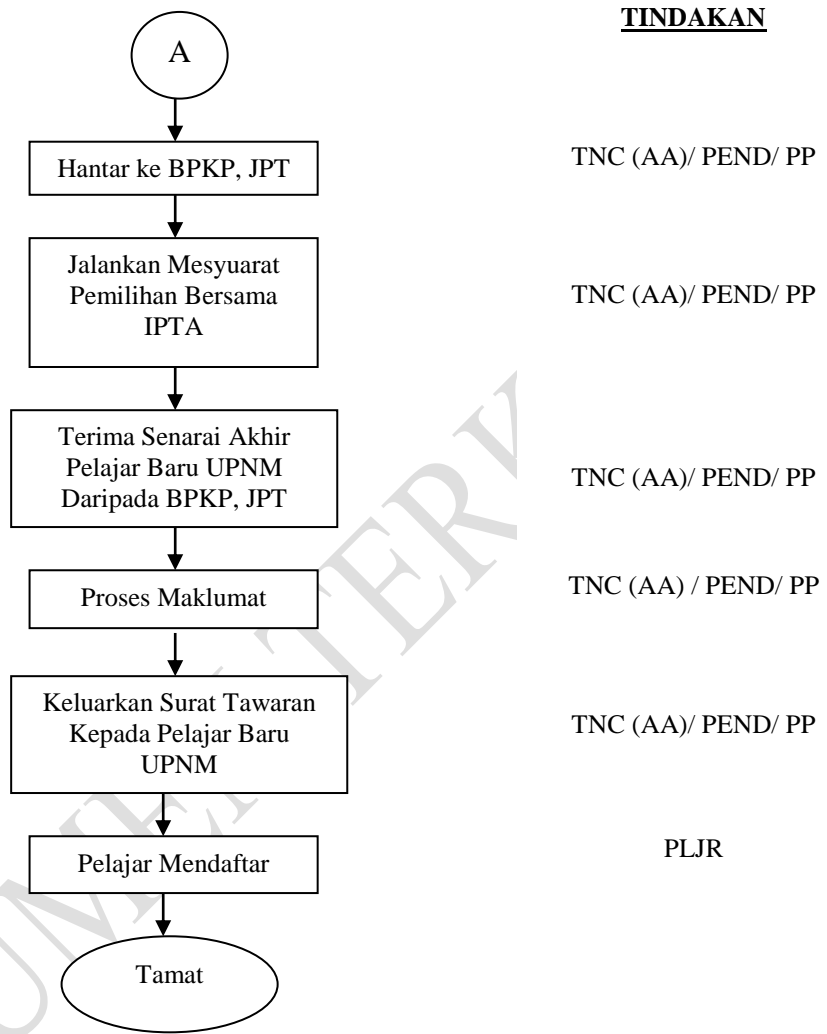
TINDAKAN

A

Hantar ke BPKP, JPT

TNC (AA)/ PEND/ PP

Jalankan Mesyuarat Pemilihan Bersama IPTA

TNC (AA)/ PEND/ PP

Terima Senarai Akhir Pelajar Baru UPNM Daripada BPKP, JPT

TNC (AA)/ PEND/ PP

Proses Maklumat

TNC (AA) / PEND/ PP

Keluarkan Surat Tawaran Kepada Pelajar Baru UPNM

TNC (AA)/ PEND/ PP

Pelajar Mendaftar

PLJR

Tamat

UNIVERSITI TER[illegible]